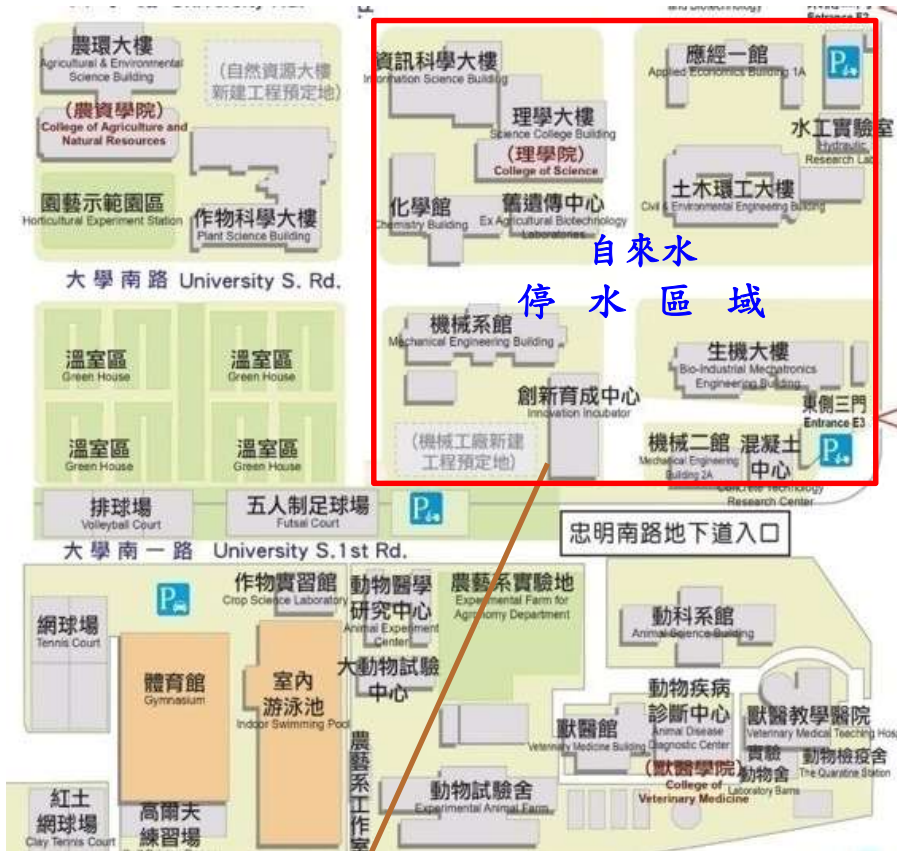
農環大樓
Agricultural & Environmental Science Building

(自然資源大樓新建工程預定地)

(農資學院)
College of Agriculture and Natural Resources

園藝示範園區
Horticultural Experiment Station

作物科學大樓
Plant Science Building

大學南路 University S. Rd.

溫室區
Green House

溫室區
Green House

溫室區
Green House

溫室區
Green House

資訊科學大樓
Information Science Building

理學大樓
Science College Building

(理學院)
College of Science

化學館
Chemistry Building

舊遺傳中心
Ex Agricultural Biotechnology Laboratories

應經一館
Applied Economics Building 1A

水工實驗室
Hydraulic Research Lab

土木環工大樓
Civil & Environmental Engineering Building

自來水
停 水 區 域

機械系館
Mechanical Engineering Building

(機械工廠新建工程預定地)

創新育成中心
Innovation Incubator

生機大樓
Bio-Industrial Mechatronics Engineering Building

東側三門
Entrance E3

機械二館
Mechanical Engineering Building 2A

混凝土中心
Concrete Technology Research Center

排球場
Volleyball Court

五人制足球場
Futsal Court

大學南一路 University S.1st Rd.

忠明南路地下道入口

網球場
Tennis Court

體育館
Gymnasium

室內游泳池
Indoor Swimming Pool

作物實習館
Crop Science Laboratory

動物醫學研究中心
Animal Experiment Center

農藝系實驗地
Experimental Farm for Agronomy Department

大動物試驗中心

動科系館
Animal Science Building

動物疾病診斷中心
Animal Disease Diagnostic Center

獸醫館
Veterinary Medicine Building

(獸醫學院)
College of Veterinary Medicine

獸醫教學醫院
Veterinary Medical Teaching Hos

實驗動物舍
Laboratory Barns

動物檢疫舍
The Quarantine Station

動物試驗舍
Experimental Animal Farm

紅土網球場
Clay Tennis Court

高爾夫練習場

農藝系工作室